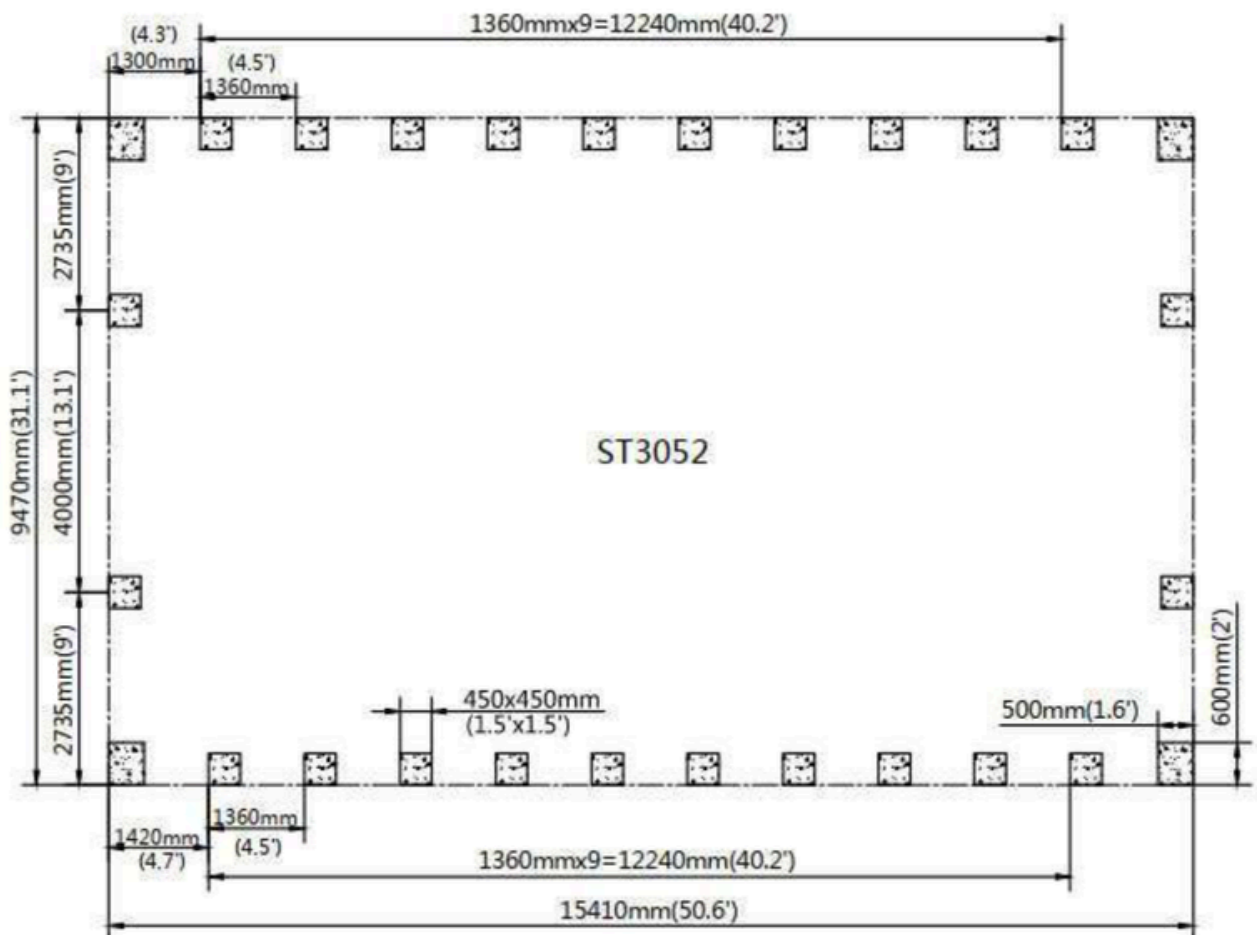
(4.3')
1300mm
(4.5')
1360mm
1360mmx9=12240mm(40.2')

2735mm(9')
4000mm(13.1')
2735mm(9')
9470mm(31.1')

ST3052

450x450mm
(1.5'x1.5')
500mm(1.6')
600mm(2')

1420mm
(4.7')
1360mm
(4.5')
1360mmx9=12240mm(40.2')
15410mm(50.6')